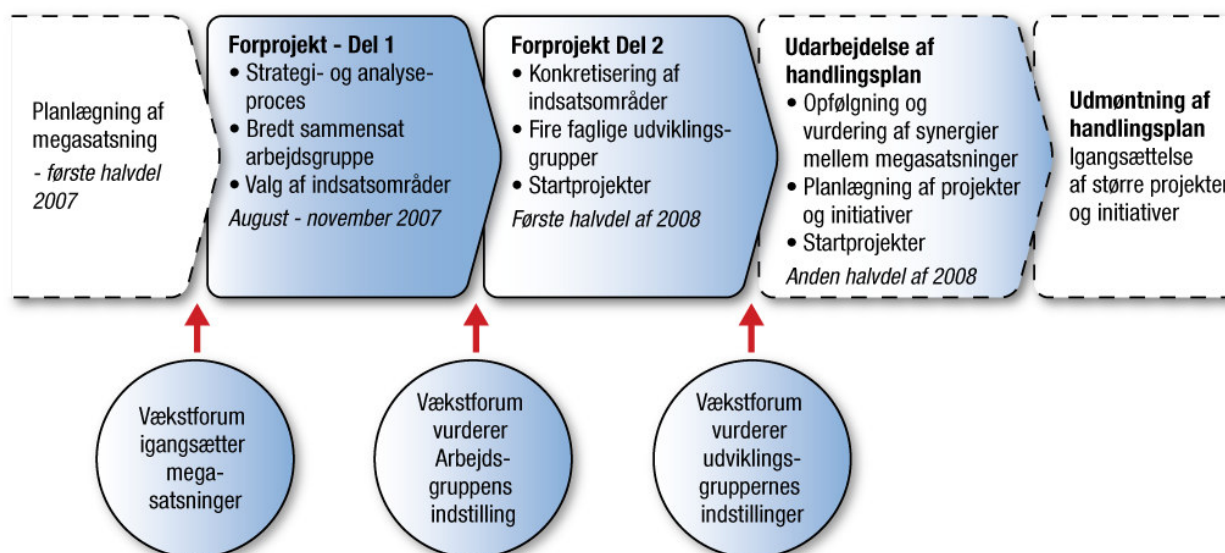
Planlægning af megasatsning
- første halvdel 2007

Forprojekt - Del 1
• Strategi- og analyseproces
• Bredt sammensat arbejdsgruppe
• Valg af indsatsområder
August - november 2007

Forprojekt Del 2
• Konkretisering af indsatsområder
• Fire faglige udviklingsgrupper
• Startprojekter
Første halvdel af 2008

Udarbejdelse af handlingsplan
• Opfølgning og vurdering af synergier mellem megasatsninger
• Planlægning af projekter og initiativer
• Startprojekter
Anden halvdel af 2008

Udmøntning af handlingsplan
Igangsættelse af større projekter og initiativer

Vækstforum igangsætter megasatsninger

Vækstforum vurderer Arbejdsgruppens indstilling

Vækstforum vurderer udviklingsgruppernes indstillinger